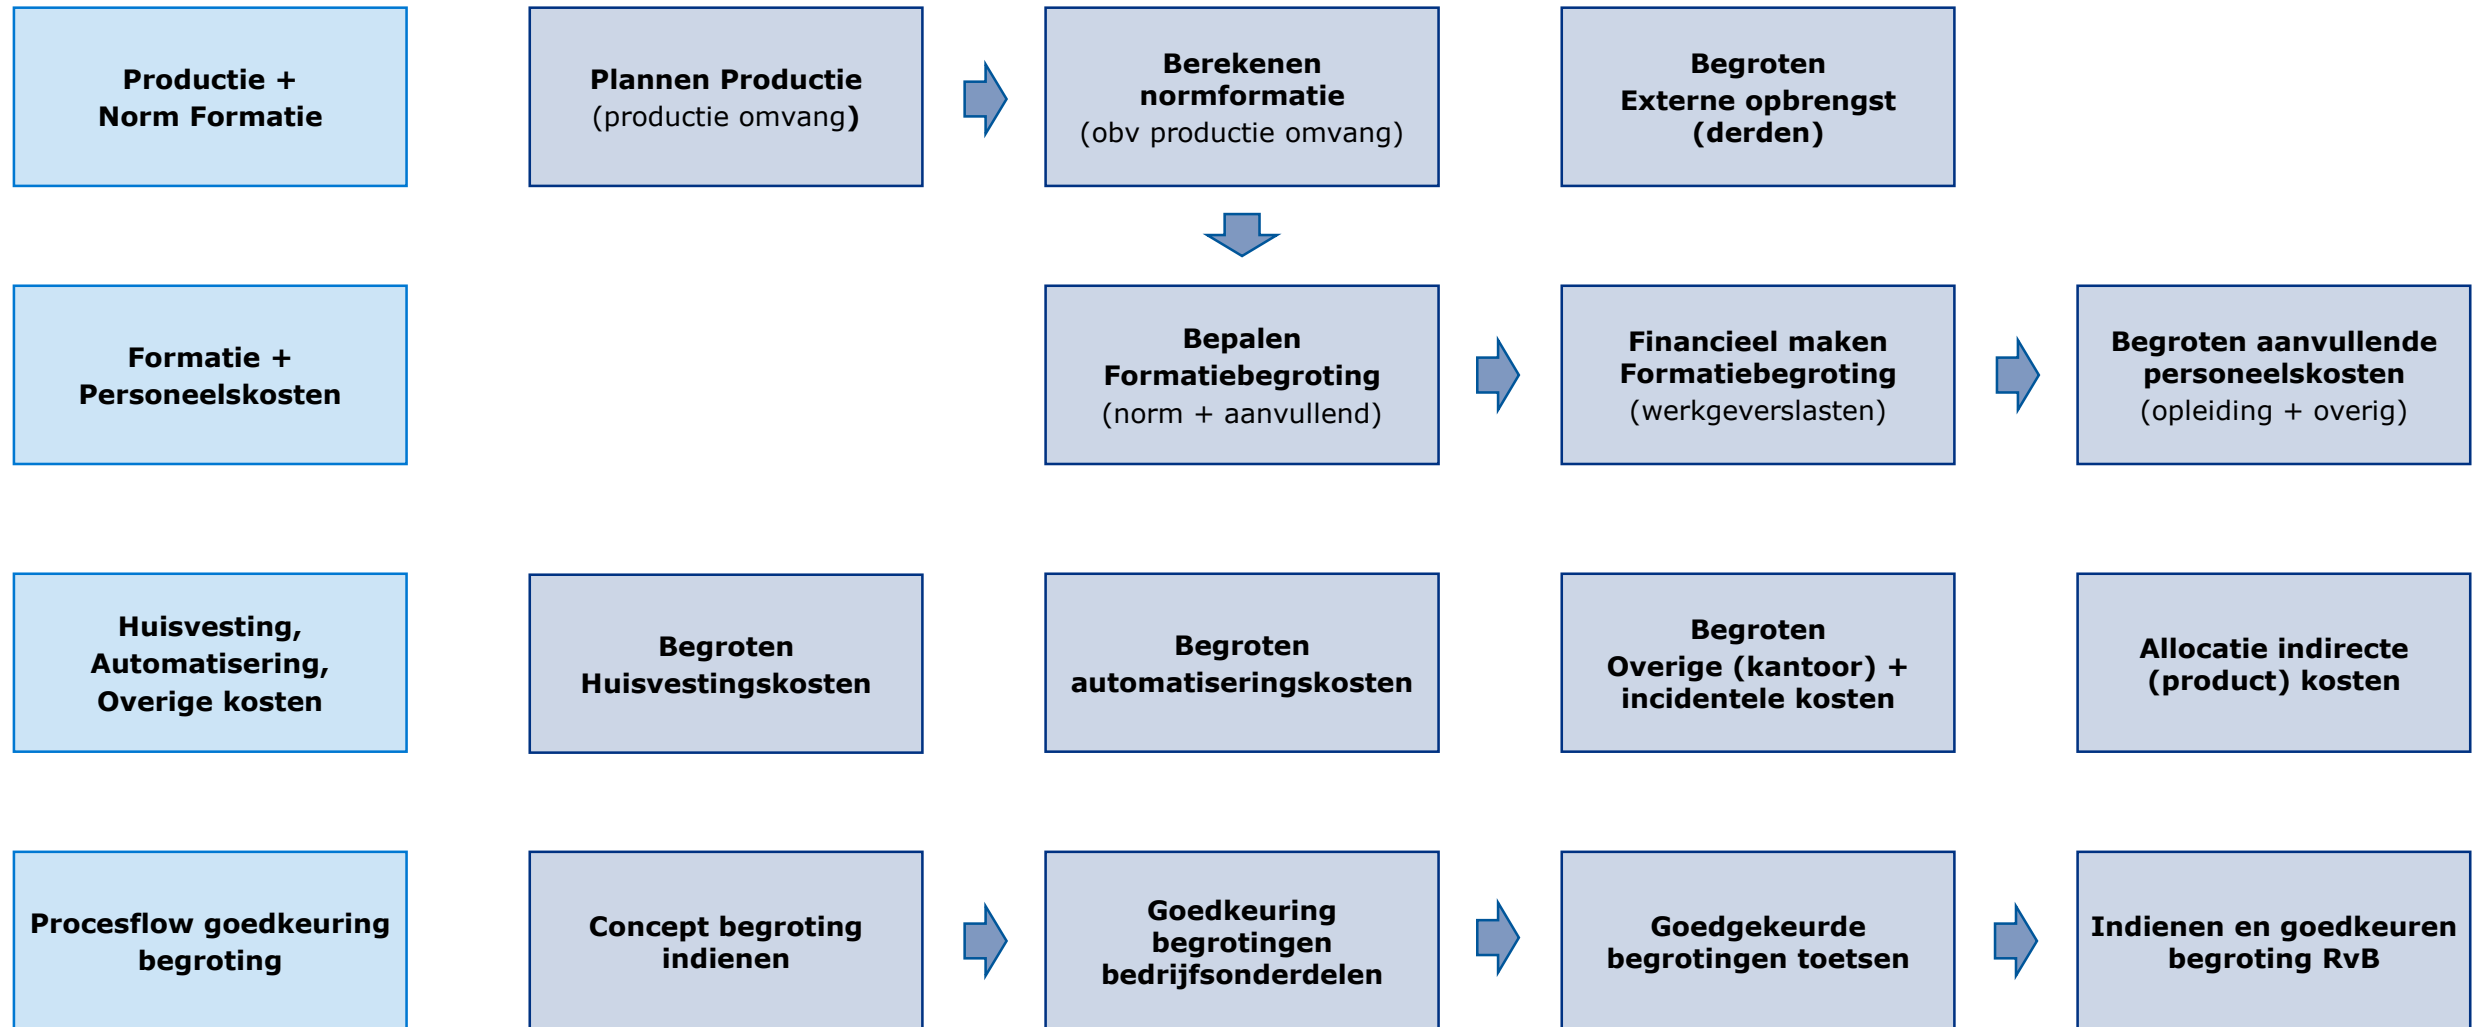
Productie +
Norm Formatie

Plannen Productie
(productie omvang)

Berekenen normformatie
(obv productie omvang)

Begroten
Externe opbrengst
(derden)

Formatie +
Personeelskosten

Bepalen
Formatiebegroting
(norm + aanvullend)

Financieel maken
Formatiebegroting
(werkgeverslasten)

Begroten aanvullende personeelskosten
(opleiding + overig)

Huisvesting,
Automatisering,
Overige kosten

Begroten
Huisvestingskosten

Begroten
automatiseringskosten

Begroten
Overige (kantoor) +
incidentele kosten

Allocatie indirecte (product) kosten

Procesflow goedkeuring begroting

Concept begroting indienen

Goedkeuring begrotingen bedrijfsonderdelen

Goedgekeurde begrotingen toetsen

Indienen en goedkeuren begroting RvB